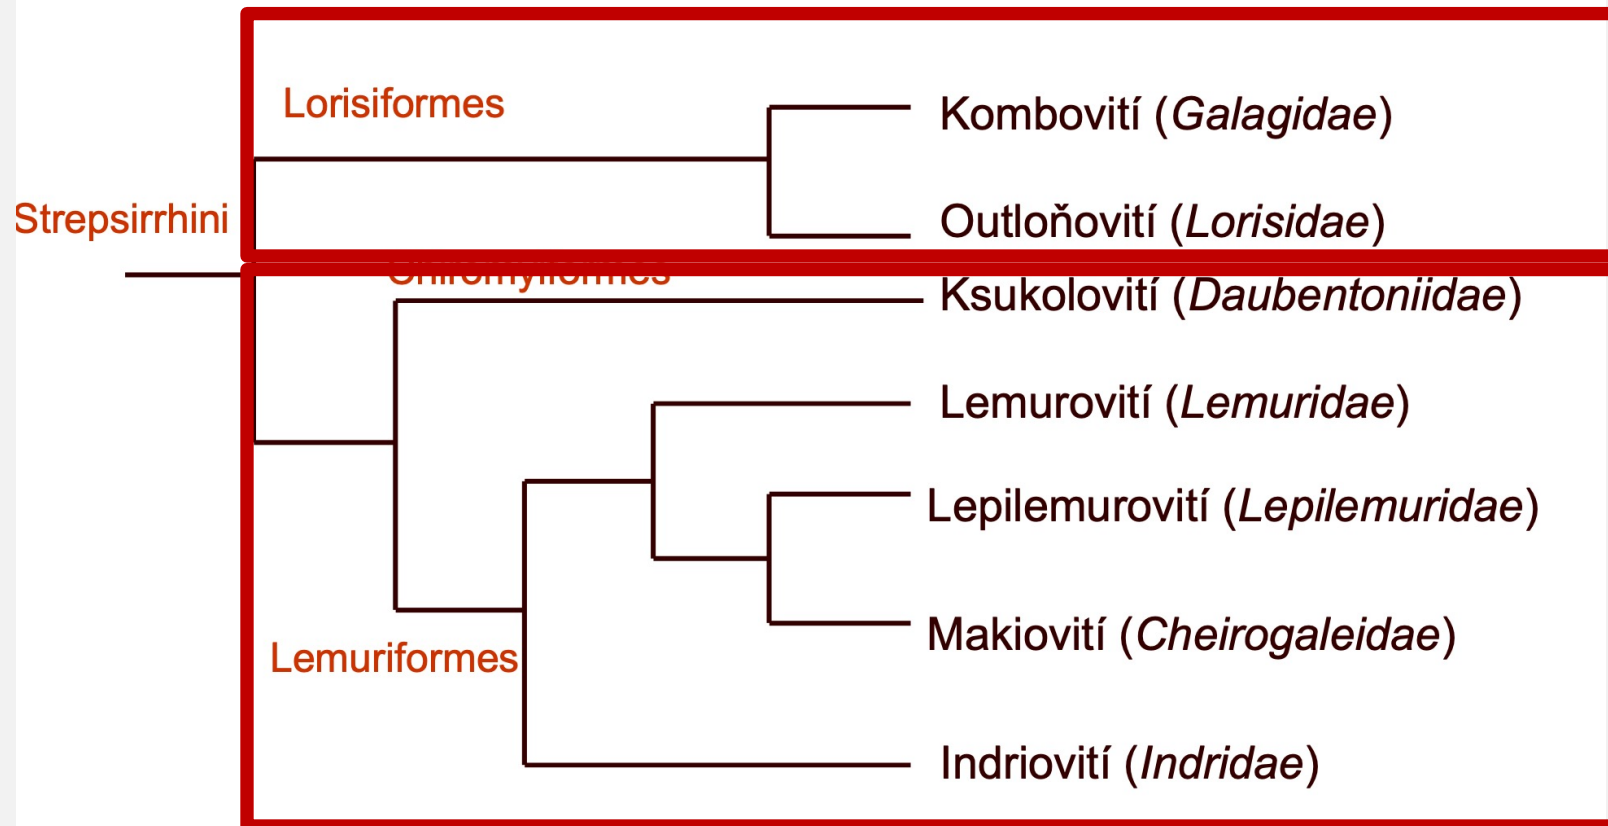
Lorisiformes

Strepsirrhini

Kombovití (*Galagidae*)

Outloňovití (*Lorisidae*)

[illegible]

Ksukolovití (*Daubentoniidae*)

Lemurovití (*Lemuridae*)

Lepilemurovití (*Lepilemuridae*)

Makiovití (*Cheirogaleidae*)

Lemuriformes

Indriovití (*Indridae*)